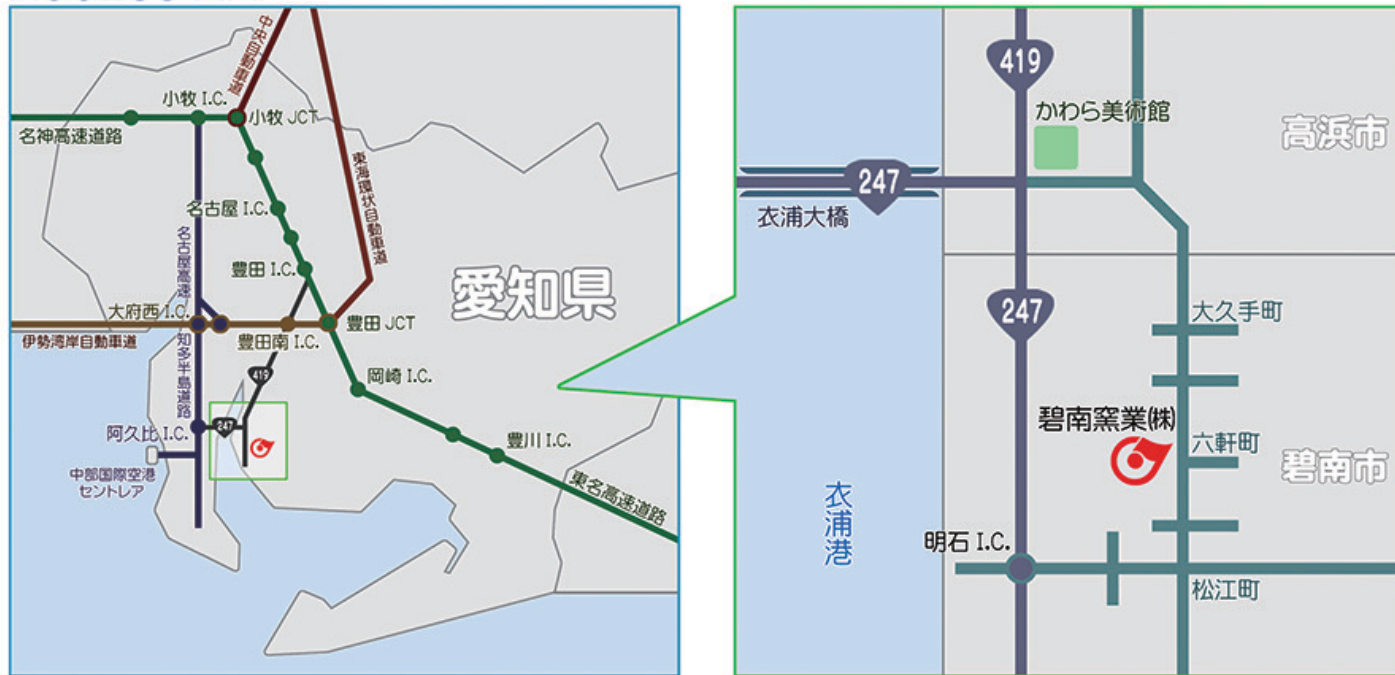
中央自動車道
小牧 I.C.
名神高速道路
小牧 JCT
東海環状自動車道
名古屋 I.C.
名古屋高速
豊田 I.C.
愛知県
大府西 I.C.
豊田 JCT
伊勢湾岸自動車道
豊田南 I.C.
知多半島道路
419
岡崎 I.C.
247
阿久比 I.C.
豊川 I.C.
中部国際空港
セントレア
東名高速道路

419
かわら美術館
高浜市
247
衣浦大橋
247
大久手町
碧南窯業㈱
六軒町
碧南市
衣浦港
明石 I.C.
松江町